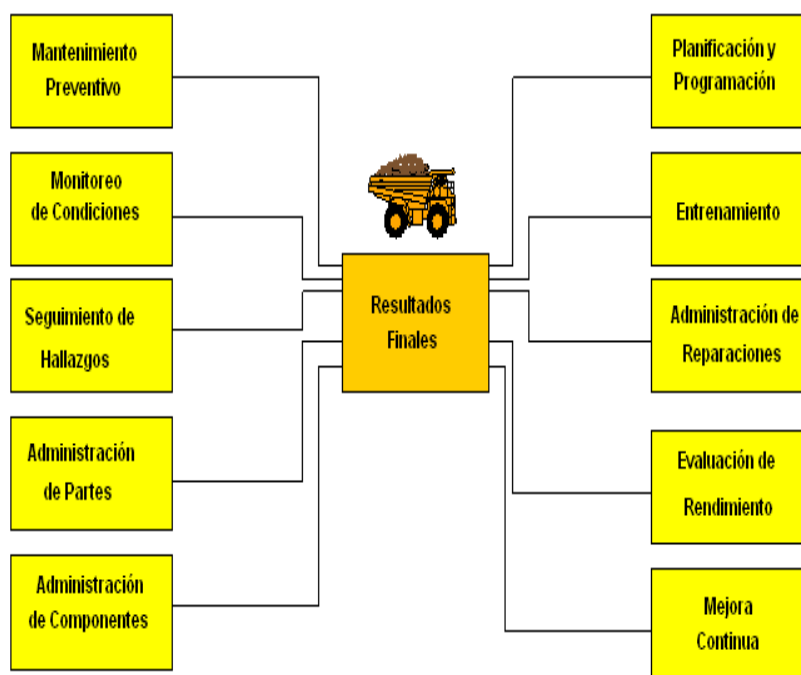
Mantenimiento Preventivo

Monitoreo de Condiciones

Seguimiento de Hallazgos

Administración de Partes

Administración de Componentes

Resultados Finales

Planificación y Programación

Entrenamiento

Administración de Reparaciones

Evaluación de Rendimiento

Mejora Continua